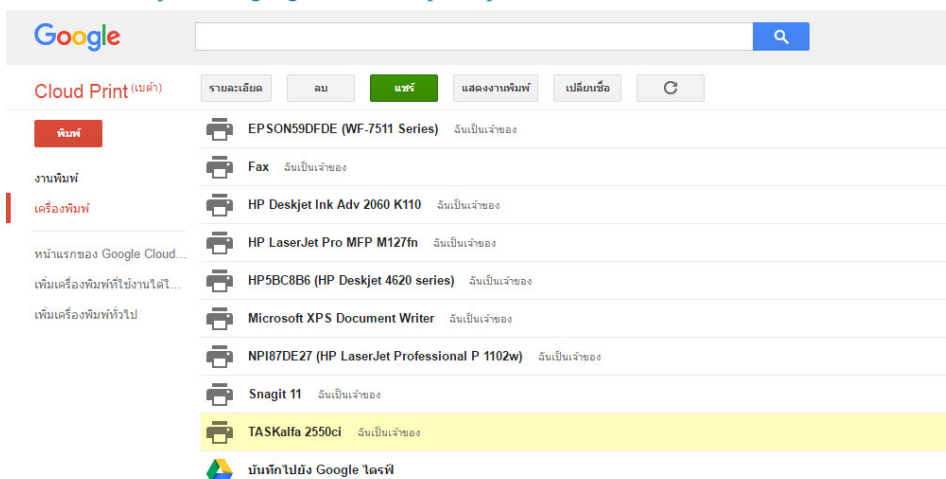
Google

Cloud Print (เบต้า)

รายละเอียด
ลบ
แชร์
แสดงงานพิมพ์
เปลี่ยนชื่อ

พิมพ์

งานพิมพ์
เครื่องพิมพ์

หน้าแรกของ Google Cloud...
เพิ่มเครื่องพิมพ์ที่ใช้งานได้ใ...
เพิ่มเครื่องพิมพ์ทั่วไป

EPSON59DFDE (WF-7511 Series) ฉันเป็นเจ้าของ
Fax ฉันเป็นเจ้าของ
HP Deskjet Ink Adv 2060 K110 ฉันเป็นเจ้าของ
HP LaserJet Pro MFP M127fn ฉันเป็นเจ้าของ
HP5BC8B6 (HP Deskjet 4620 series) ฉันเป็นเจ้าของ
Microsoft XPS Document Writer ฉันเป็นเจ้าของ
NPI87DE27 (HP LaserJet Professional P 1102w) ฉันเป็นเจ้าของ
Snagit 11 ฉันเป็นเจ้าของ
TASKalfa 2550ci ฉันเป็นเจ้าของ
บันทึกไปยัง Google ไดรฟ์